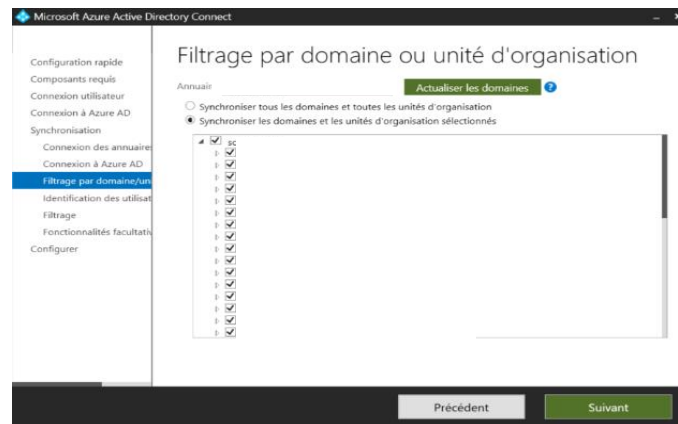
Microsoft Azure Active Directory Connect

Configuration rapide
Composants requis
Connexion utilisateur
Connexion à Azure AD
Synchronisation
Connexion des annuaire
Connexion à Azure AD
Filtrage par domaine/un
Identification des utilisat
Filtrage
Fonctionnalités facultativ
Configurer

Filtrage par domaine ou unité d'organisation

Annuair

Actualiser les domaines

Synchroniser tous les domaines et toutes les unités d'organisation
Synchroniser les domaines et les unités d'organisation sélectionnés

sc

Précédent
Suivant